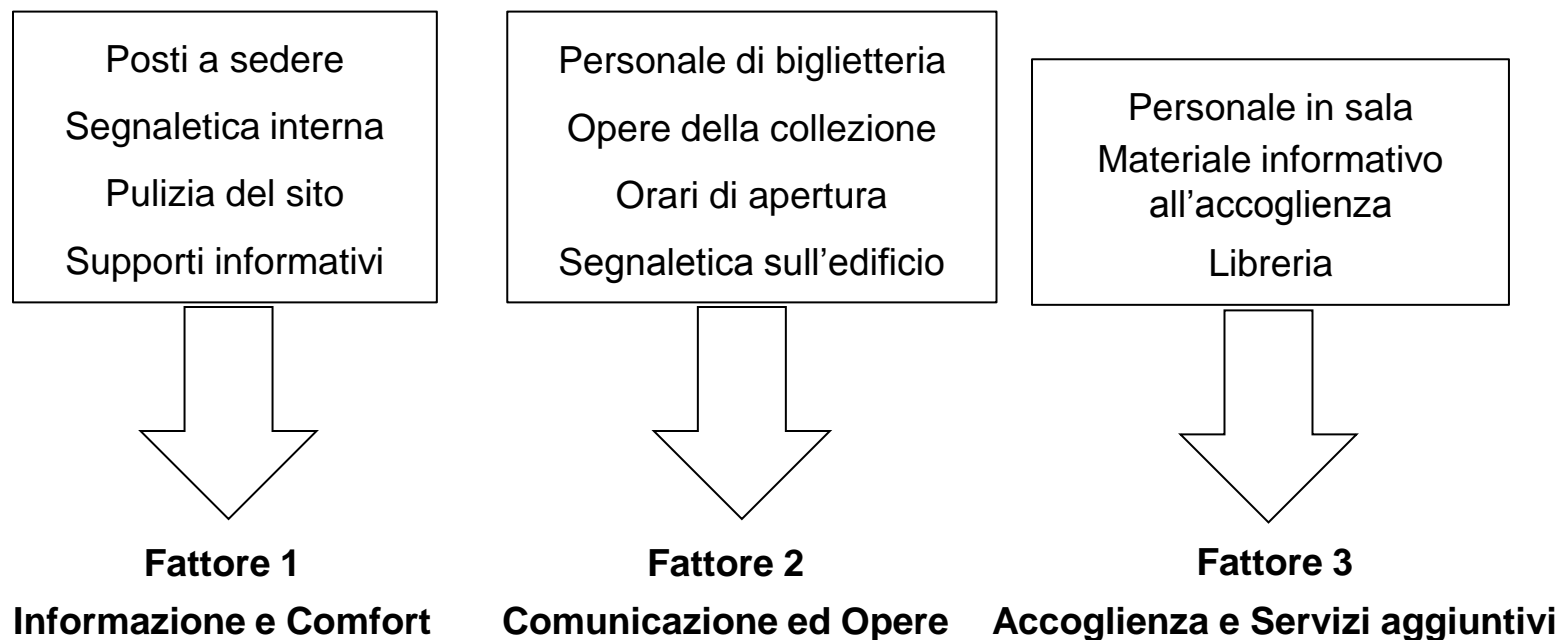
Posti a sedere
Segnaletica interna
Pulizia del sito
Supporti informativi

Fattore 1
Informazione e Comfort

Personale di biglietteria
Opere della collezione
Orari di apertura
Segnaletica sull'edificio

Fattore 2
Comunicazione ed Opere

Personale in sala
Materiale informativo all'accoglienza
Libreria

Fattore 3
Accoglienza e Servizi aggiuntivi